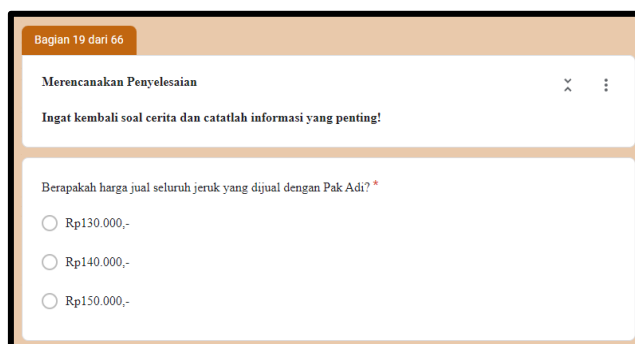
Bagian 19 dari 66

Merencanakan Penyelesaian

Ingat kembali soal cerita dan catatlah informasi yang penting!

Berapakah harga jual seluruh jeruk yang dijual dengan Pak Adi? *

Rp130.000,-

Rp140.000,-

Rp150.000,-